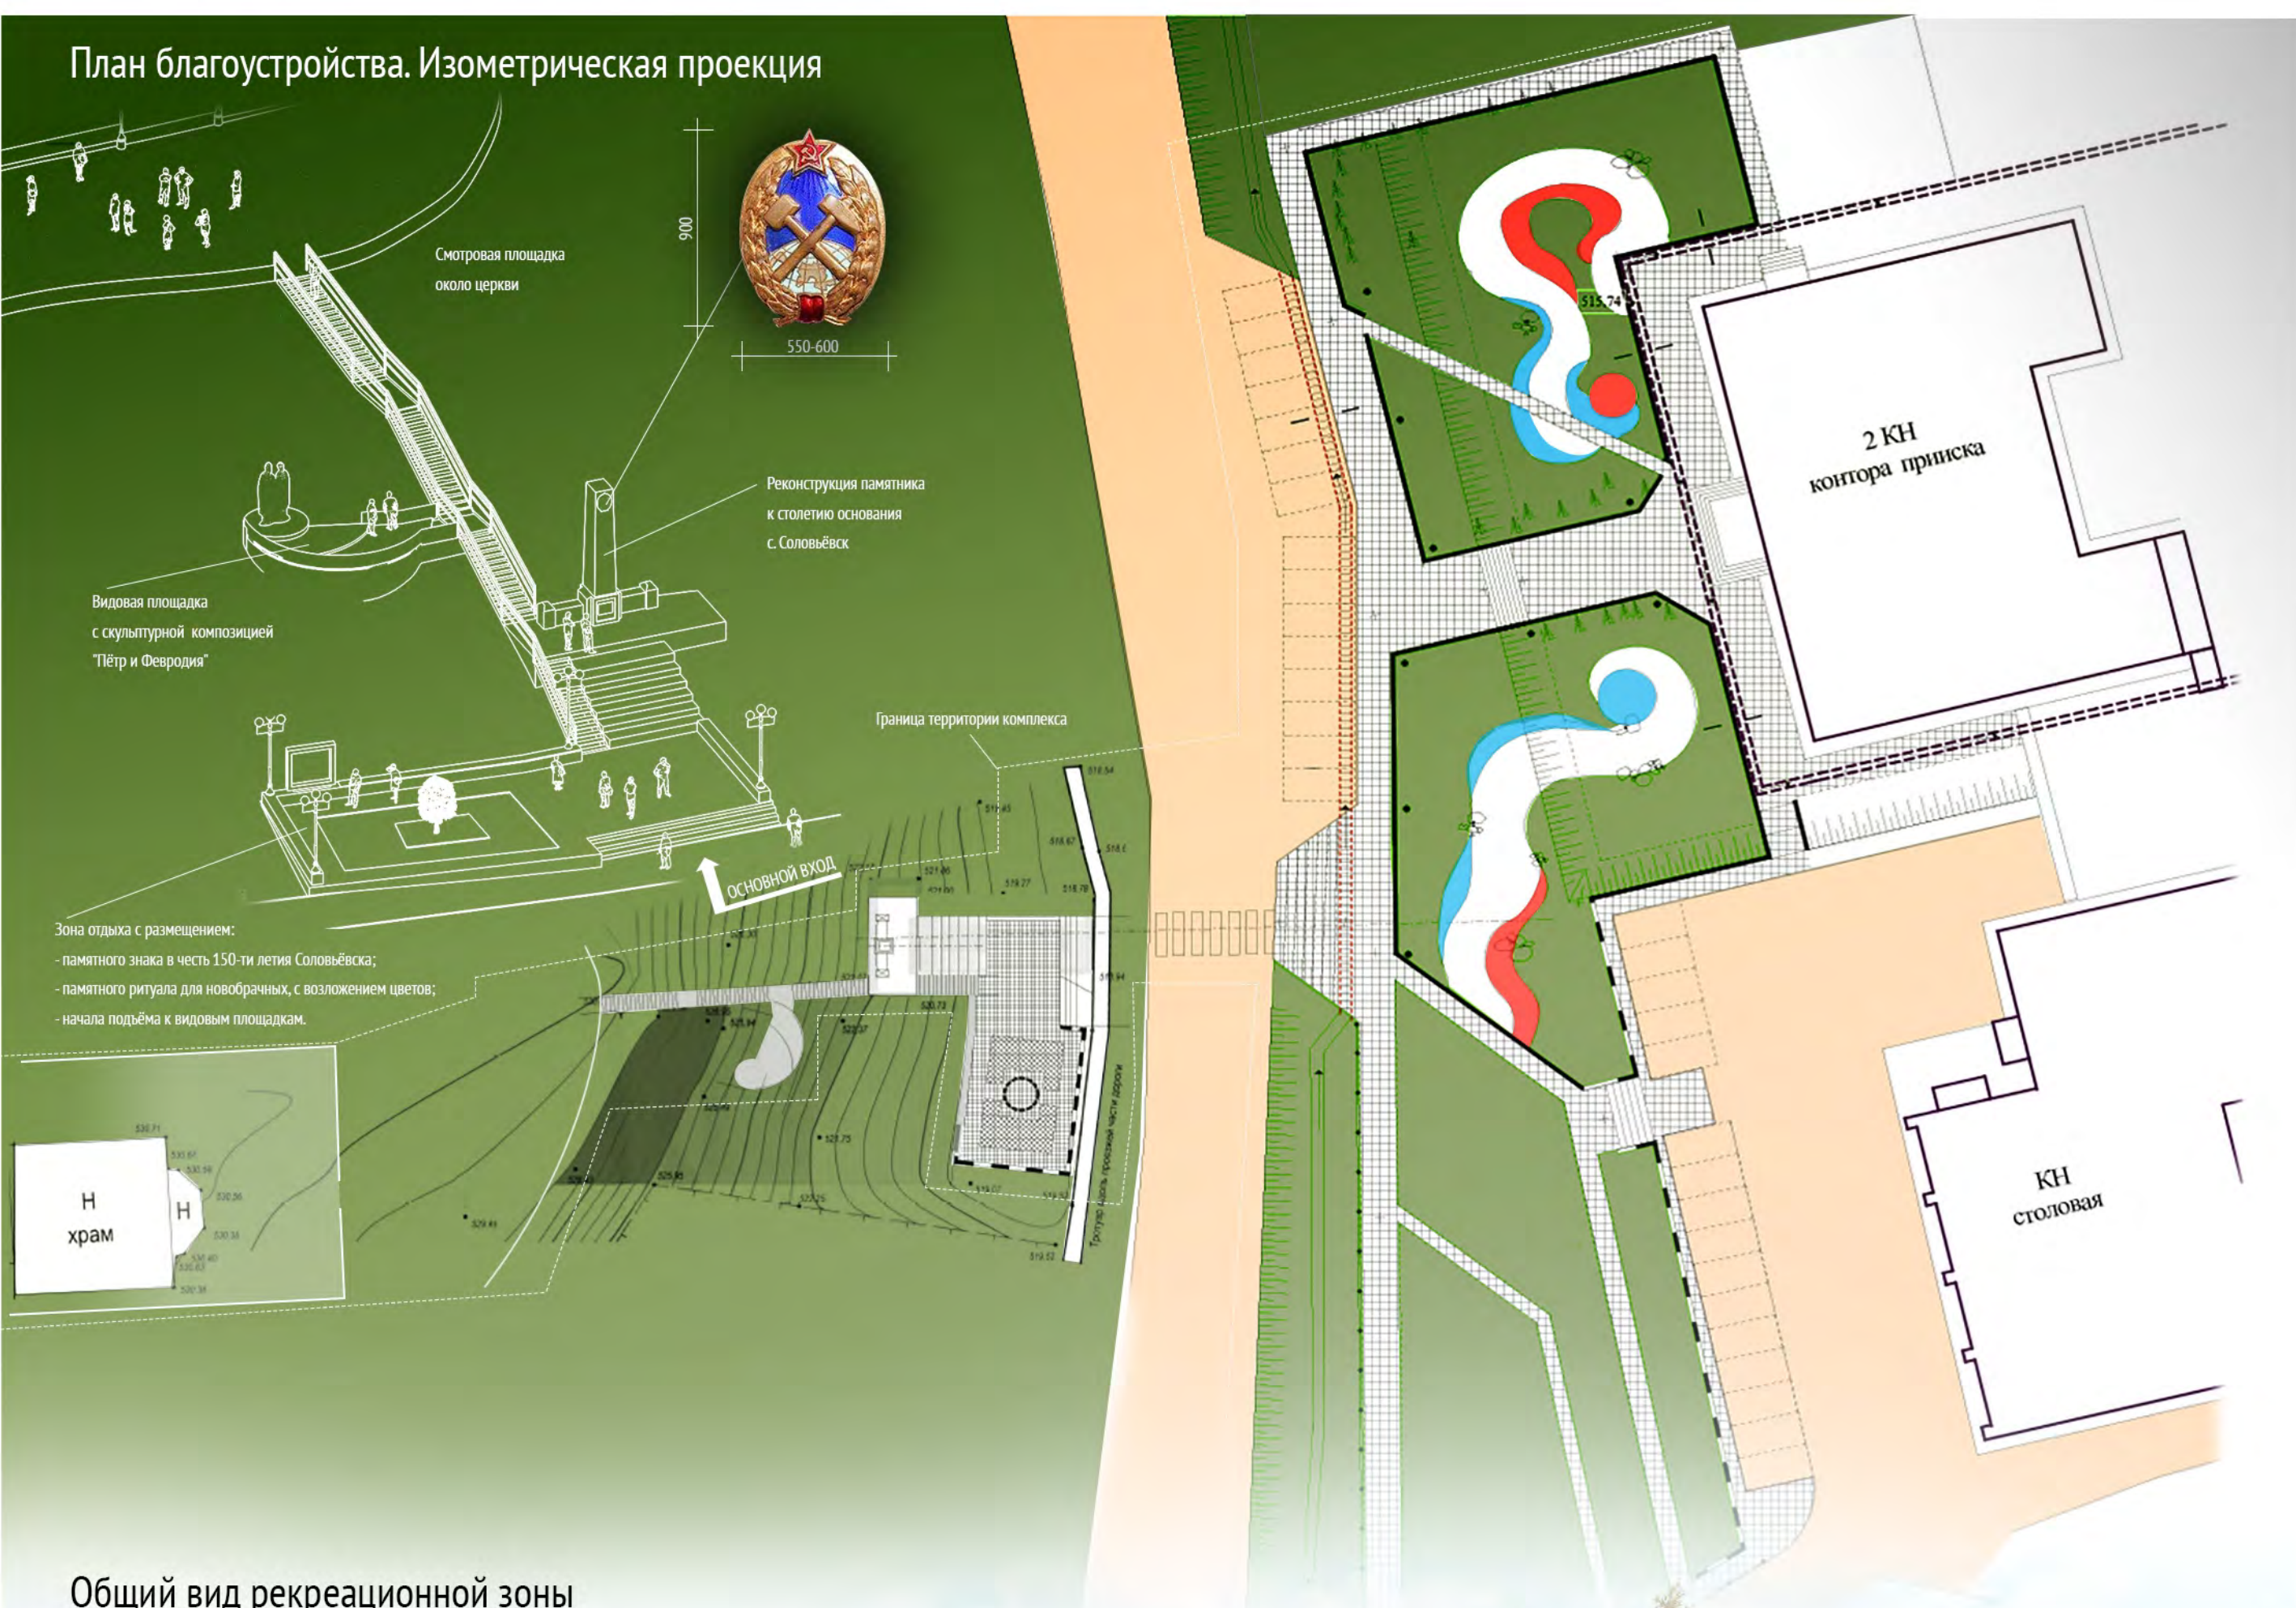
План благоустройства. Изометрическая проекция

900

550-600

Смотровая площадка около церкви

Реконструкция памятника к столетию основания с. Соловьёвск

Видовая площадка с скульптурной композицией "Пётр и Февродия"

Граница территории комплекса

ОСНОВНОЙ ВХОД

Зона отдыха с размещением:
- памятного знака в честь 150-ти летия Соловьёвска;
- памятного ритуала для новобрачных, с возложением цветов;
- начала подъёма к видовым площадкам.

Н
храм

Н

Тротуар вдоль проезжей части дороги

515,74

2 КН
контора прииска

КН
столовая

Общий вид рекреационной зоны